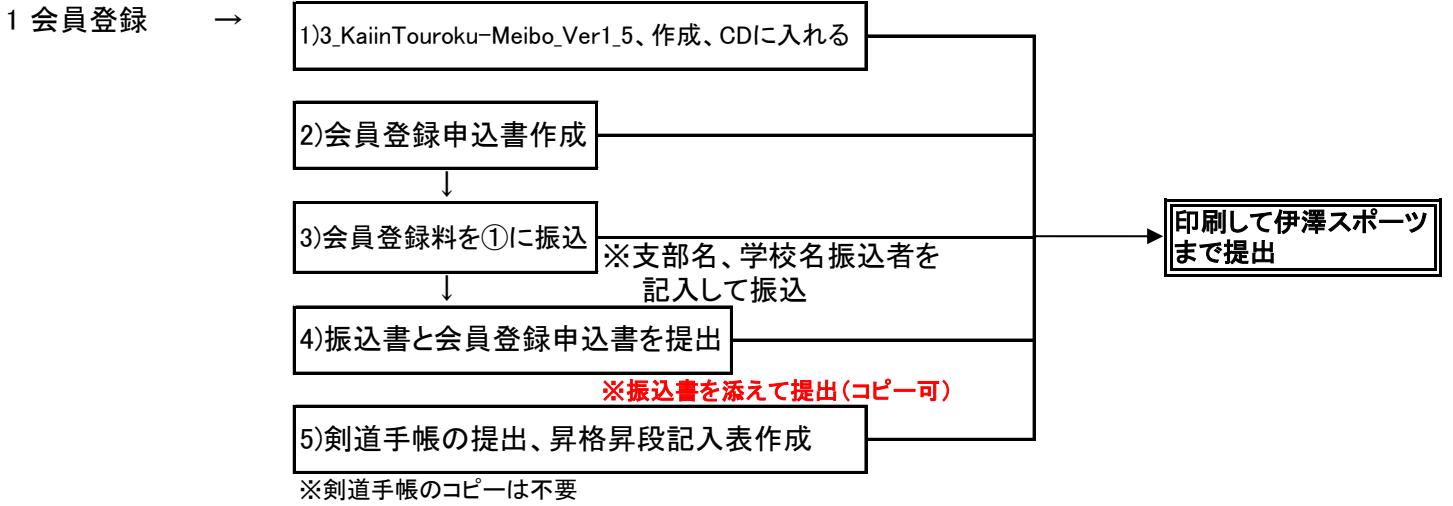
1 会員登録 →

1)3_KaiinTouroku-Meibo_Ver1_5、作成、CDに入れる

2)会員登録申込書作成

↓

3)会員登録料を①に振込

※支部名、学校名振込者を記入して振込

↓

4)振込書と会員登録申込書を提出

※振込書を添えて提出(コピー可)

5)剣道手帳の提出、昇格昇段記入表作成

※剣道手帳のコピーは不要

印刷して伊澤スポーツまで提出